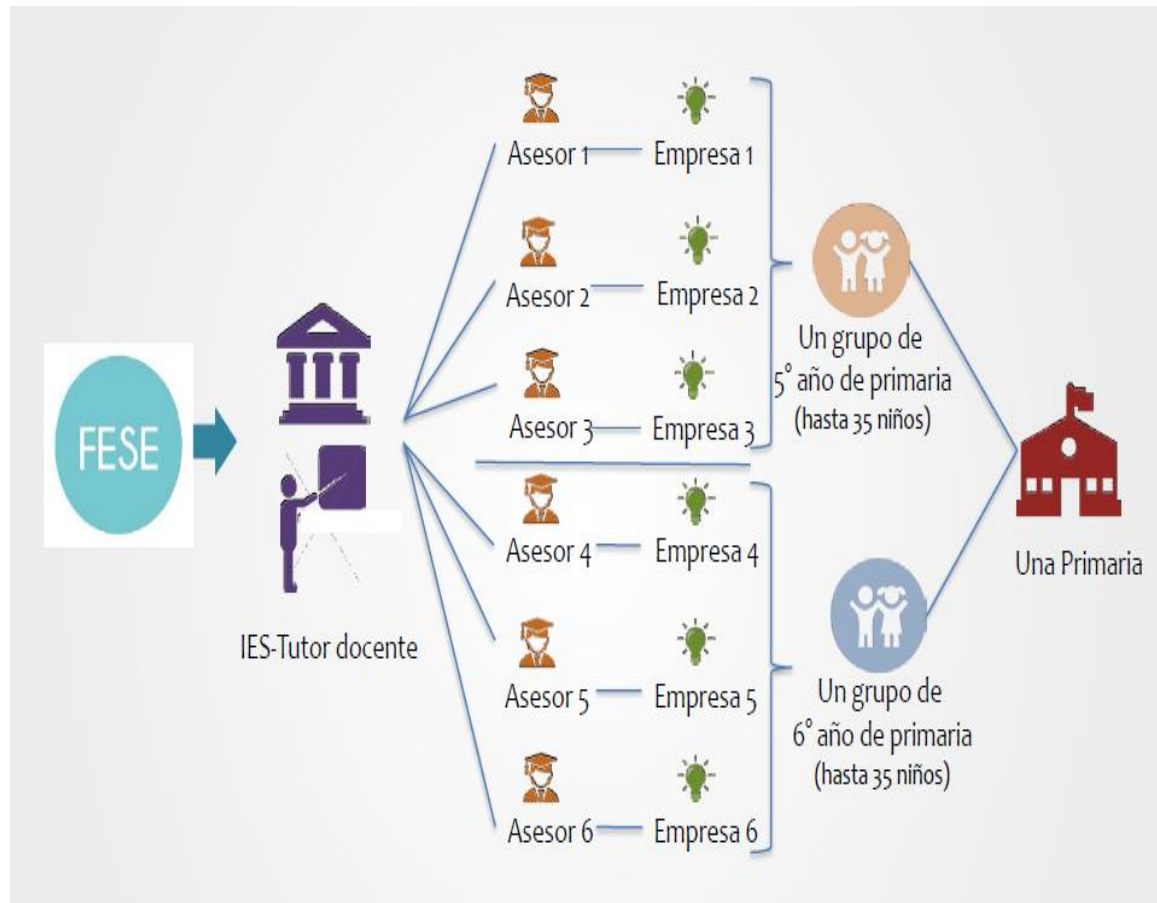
FESE

IES-Tutor docente

Asesor 1 Empresa 1

Asesor 2 Empresa 2

Asesor 3 Empresa 3

Un grupo de 5° año de primaria (hasta 35 niños)

Asesor 4 Empresa 4

Asesor 5 Empresa 5

Asesor 6 Empresa 6

Un grupo de 6° año de primaria (hasta 35 niños)

Una Primaria